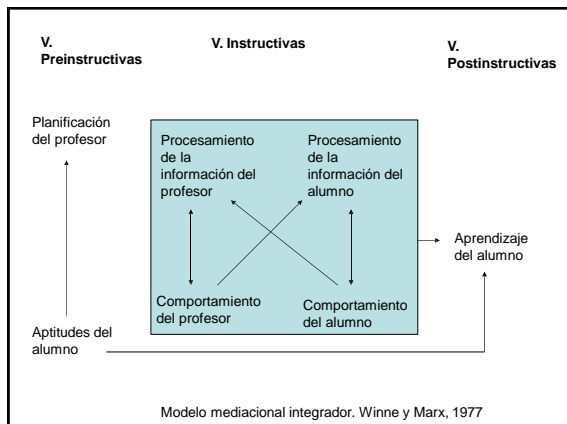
V. Preinstructivas

V. Instructivas

V. Postinstructivas

Planificación del profesor

Procesamiento de la información del profesor

Procesamiento de la información del alumno

Aprendizaje del alumno

Comportamiento del profesor

Comportamiento del alumno

Aptitudes del alumno

Modelo mediacional integrador. Winne y Marx, 1977